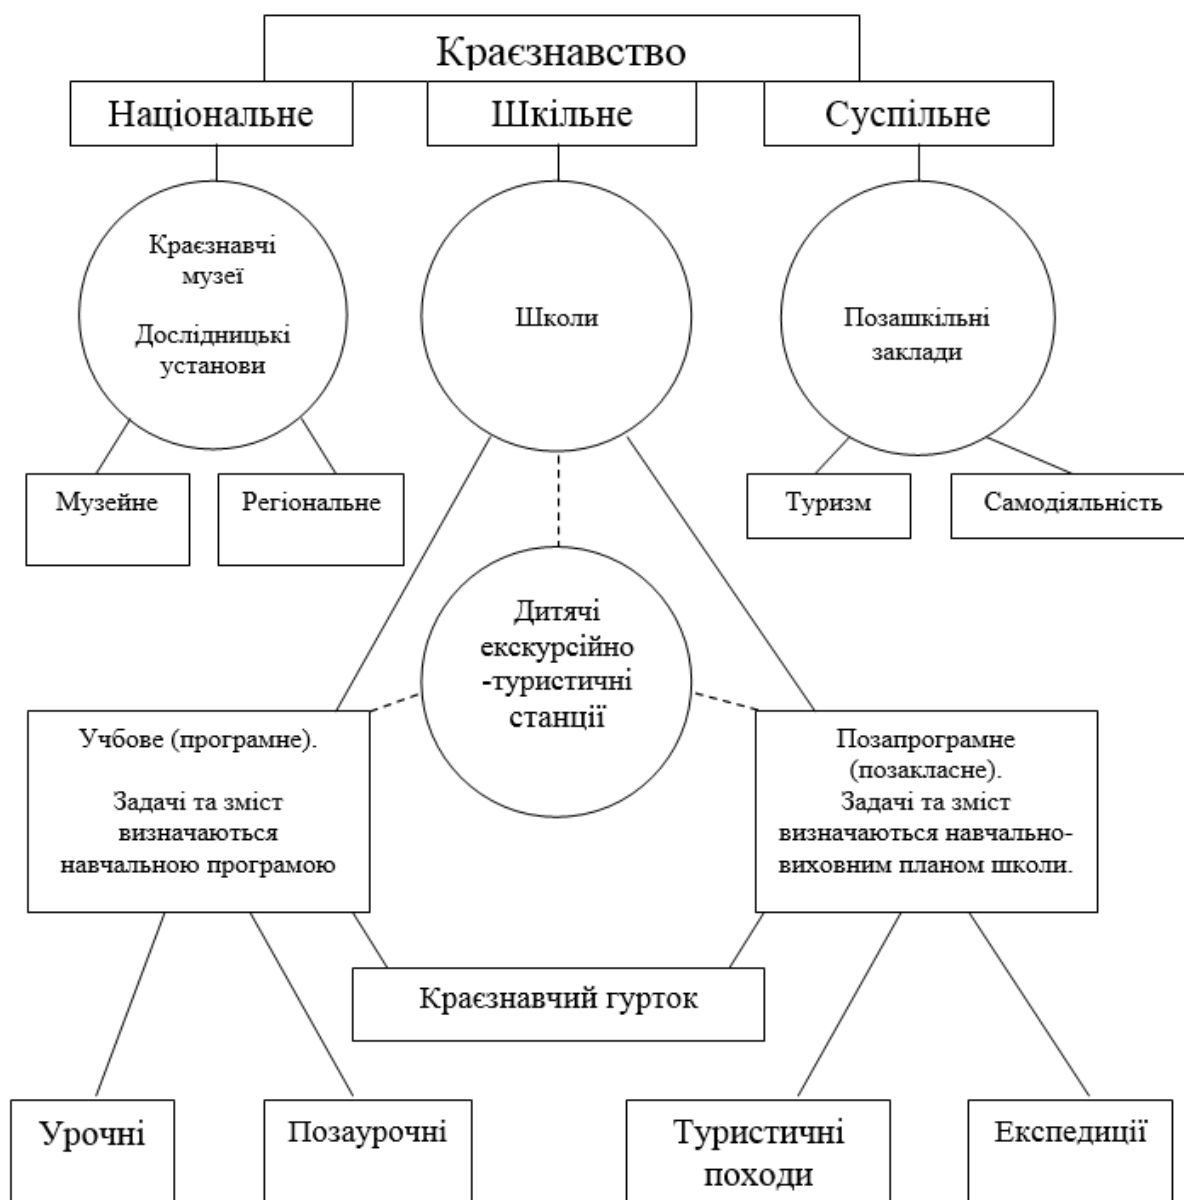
Краєзнавство

Національне

Шкільне

Суспільне

Краєзнавчі музеї

Дослідницькі установи

Школи

Позашкільні заклади

Музейне

Регіональне

Туризм

Самодіяльність

Дитячі екскурсійно-туристичні станції

Учбове (програмне).

Задачі та зміст визначаються навчальною програмою

Позапрограмне (позакласне).
Задачі та зміст визначаються навчально-виховним планом школи.

Краєзнавчий гурток

Урочні

Позаурочні

Туристичні походи

Експедиції